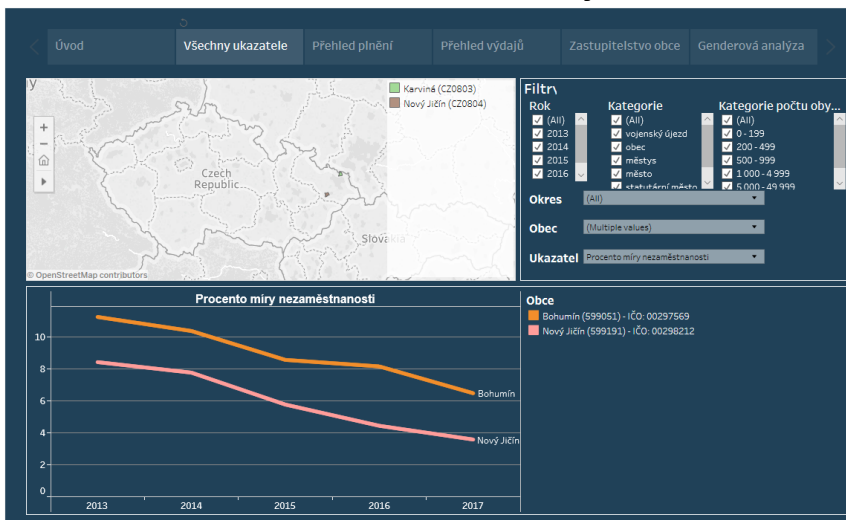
Úvod | Všechny ukazatele | Přehled plnění | Přehled výdajů | Zastupitelstvo obce | Genderová analýza

Karviná (CZ0803)
Nový Jičín (CZ0804)

Czech Republic
Slovakia
© OpenStreetMap contributors

Filtry

Rok
(All)
2013
2014
2015
2016

Kategorie
(All)
vojenský újezd
obec
městys
město
statutární město

Kategorie počtu oby...
(All)
0 - 199
200 - 499
500 - 999
1 000 - 4 999
5 000 - 49 999

Okres (All)
Obec (Multiple values)
Ukazatel Procento míry nezaměstnanosti

Procento míry nezaměstnanosti

| |
|---|
| 10 |
| 8 |
| 6 |
| 4 |
| 2 |
| 0 |

2013 2014 2015 2016 2017

Bohumín
Nový Jičín

Obce
Bohumín (599051) - IČO: 00297569
Nový Jičín (599191) - IČO: 00298212